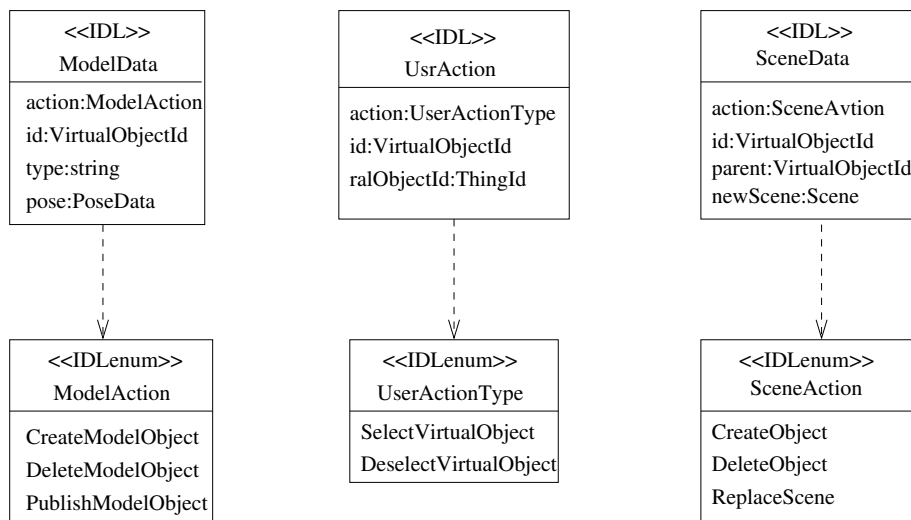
<<IDL>>
ModelData

action:ModelAction
id:VirtualObjectId
type:string
pose:PoseData

<<IDLenum>>
ModelAction

CreateModelObject
DeleteModelObject
PublishModelObject

<<IDL>>
UsrAction

action:UserActionType
id:VirtualObjectId
ralObjectId:ThingId

<<IDLenum>>
UserActionType

SelectVirtualObject
DeselectVirtualObject

<<IDL>>
SceneData

action:SceneAvtion
id:VirtualObjectId
parent:VirtualObjectId
newScene:Scene

<<IDLenum>>
SceneAction

CreateObject
DeleteObject
ReplaceScene